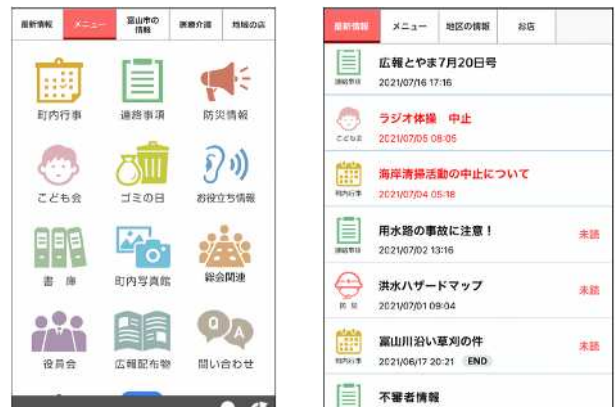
最新情報 | メニュー | 富山市の情報 | 医療介護 | 地域のお店

町内行事
連絡事項
防災情報
こども会
ゴミの日
お役立ち情報
書庫
町内写真館
総会関連
役員会
広報配布物
問い合わせ

最新情報 | メニュー | 地区の情報 | お店

連絡事項
広報とやま7月20日号
2021/07/16 17:16

こども会
ラジオ体操　中止
2021/07/05 08:05

町内行事
海岸清掃活動の中止について
2021/07/04 05:18

連絡事項
用水路の事故に注意！
2021/07/02 13:16
未読

防災
洪水ハザードマップ
2021/07/01 09:04
未読

町内行事
富山川沿い草刈の件
2021/06/17 20:21 END
未読

不審者情報